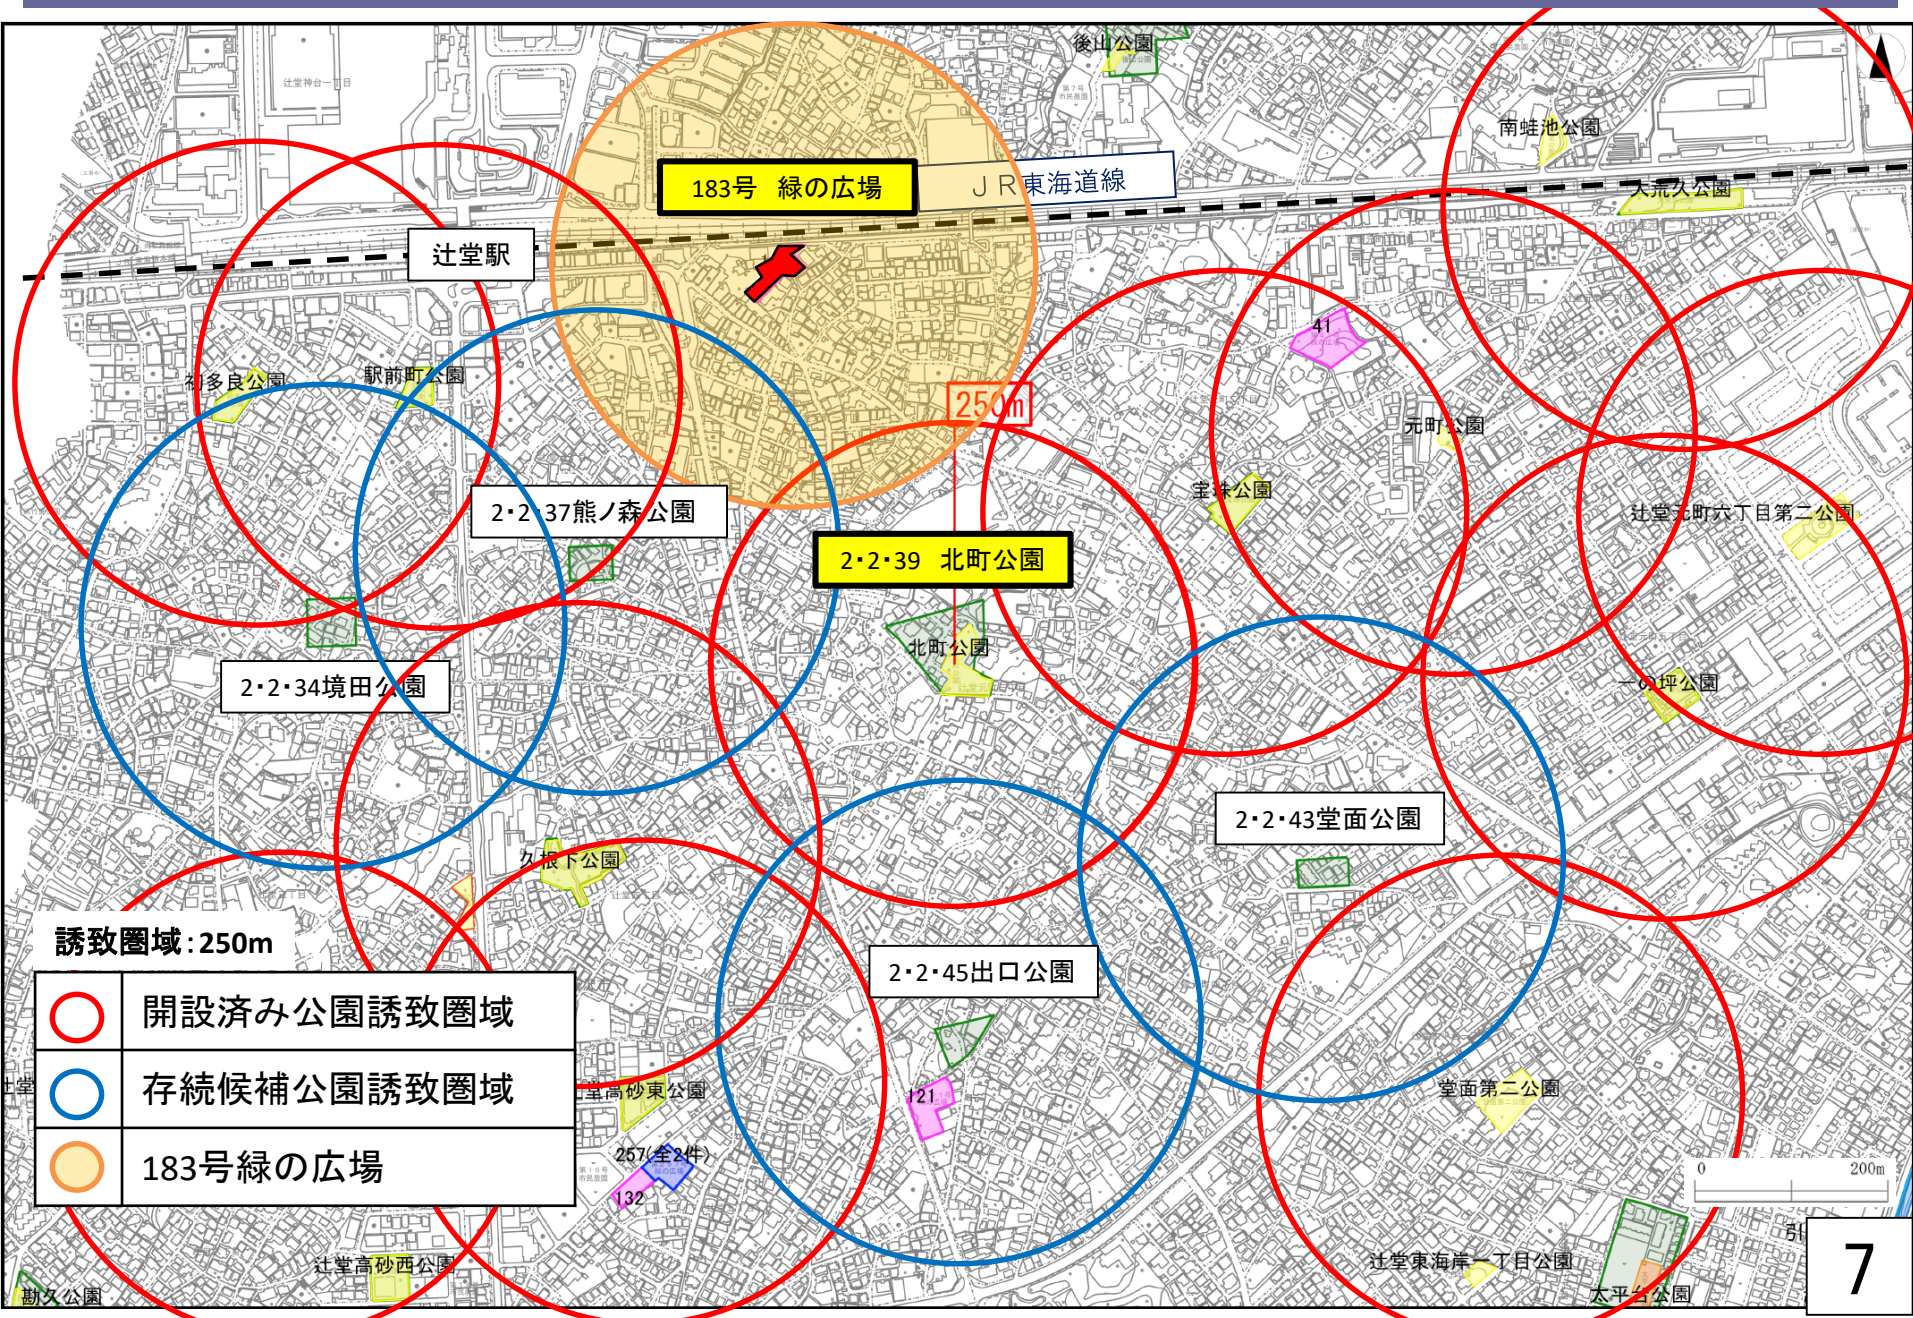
後山公園

南蛙池公園

183号　緑の広場

ＪＲ東海道線

大荒久公園

辻堂駅

41

初多良公園

駅前町公園

250m

元町公園

宝珠公園

2・2・37熊ノ森公園

2・2・39　北町公園

辻堂元町六丁目第二公園

北町公園

2・2・34境田公園

一の坪公園

2・2・43堂面公園

久根下公園

誘致圏域：250m

2・2・45出口公園

| | 開設済み公園誘致圏域 |
|---|---|
| | 存続候補公園誘致圏域 |
| | 183号緑の広場 |

辻堂高砂東公園

121

257(全2件)

132

堂面第二公園

0　200m

辻堂高砂西公園

辻堂東海岸一丁目公園

太平台公園

勘久公園

7